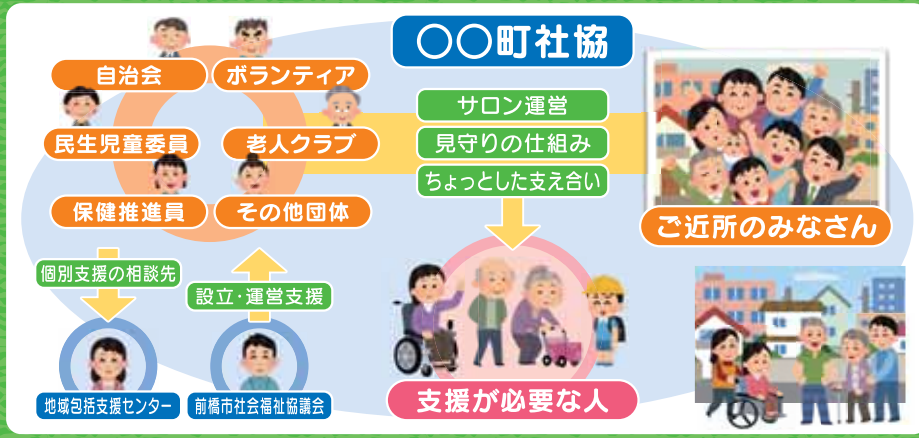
○○町社協

自治会
ボランティア
民生児童委員
老人クラブ
保健推進員
その他団体

サロン運営
見守りの仕組み
ちょっとした支え合い

ご近所のみなさん

個別支援の相談先
設立・運営支援

地域包括支援センター
前橋市社会福祉協議会

支援が必要な人